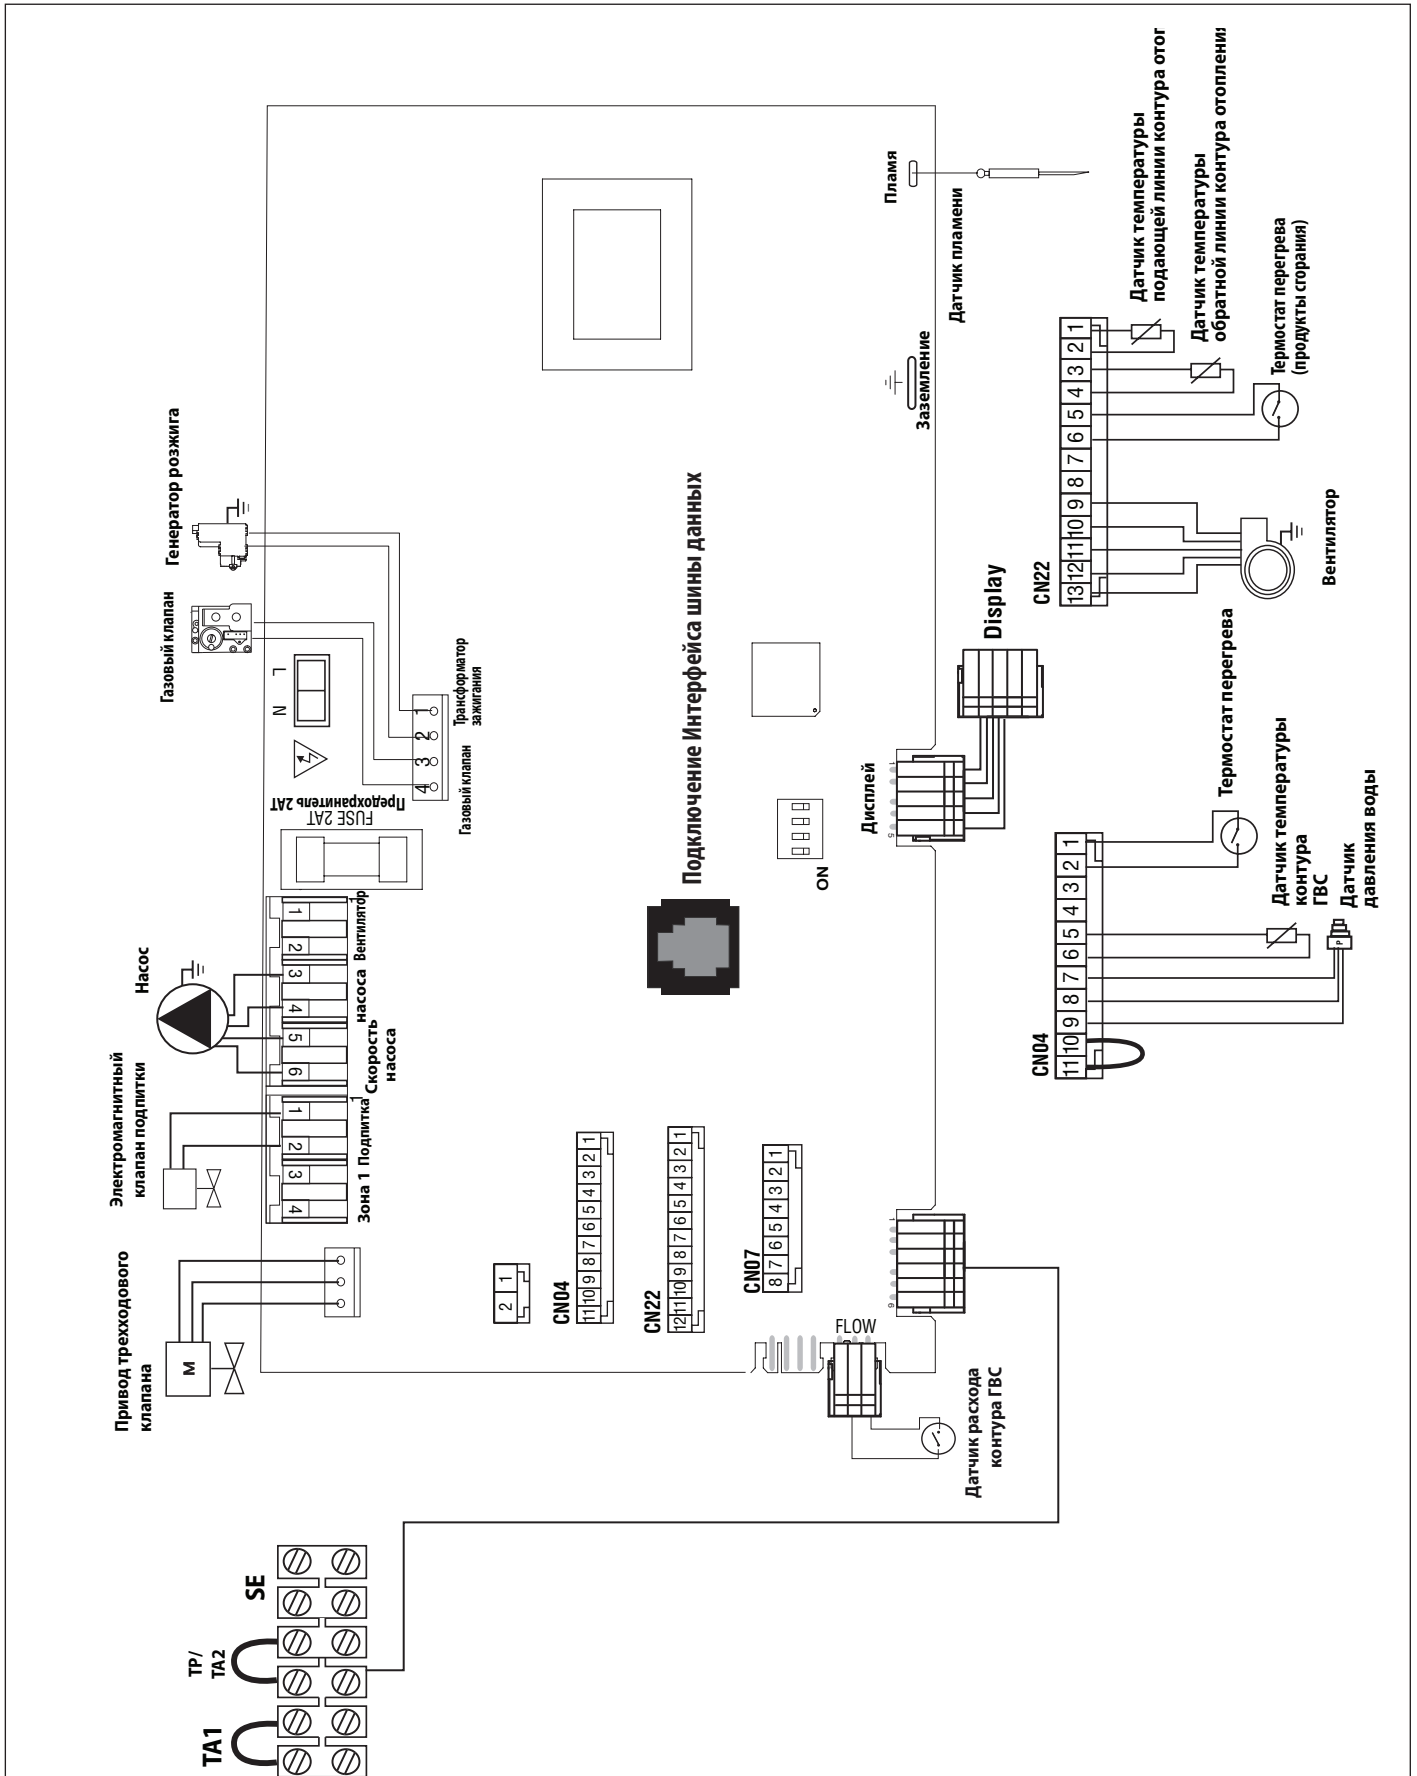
Электромагнитный клапан подпитки

Насос

Генератор розжига

Газовый клапан

Привод трехходового клапана

M

Зона 1 Подпитка

1 2 3 4

1 2 3 4 5 6

Скорость насоса

насоса

Вентилятор

FUSE 2AT
Предохранитель 2AT

N L

1 2 3 4

Газовый клапан

Трансформатор зажигания

Подключение Интерфейса шины данных

ON

Дисплей

Display

Пламя

Датчик пламени

Заземление

Датчик температуры подающей линии контура отоп

Датчик температуры обратной линии контура отопления

Термостат перегрева (продукты сгорания)

Вентилятор

CN22

1 2 3 4 5 6 7 8 9 10 11 12 13

Термостат перегрева

Датчик температуры контура ГВС

Датчик давления воды

CN04

1 2 3 4 5 6 7 8 9 10 11

CN04
11 10 9 8 7 6 5 4 3 2 1

CN22
12 11 10 9 8 7 6 5 4 3 2 1

CN07
8 7 6 5 4 3 2 1

2 1

FLOW

Датчик расхода контура ГВС

TA1

TP/
TA2

SE